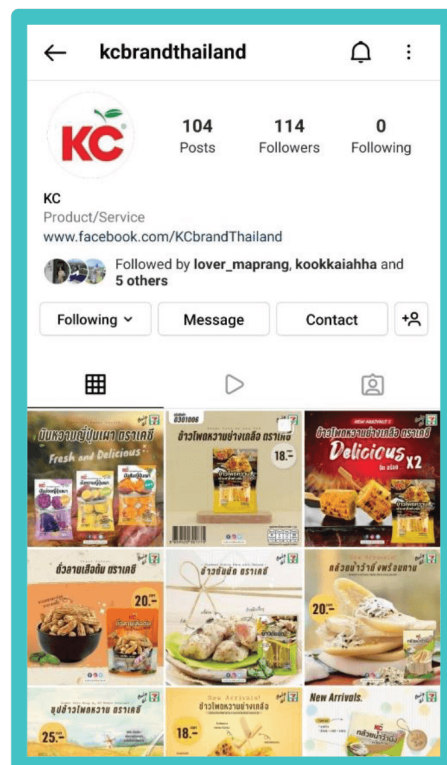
kcbrandthailand

KC

104
Posts

114
Followers

0
Following

KC
Product/Service
www.facebook.com/KCbrandThailand

Followed by lover_maprang, kookkaiahha and 5 others

Following
Message
Contact

มันหวานญี่ปุ่นเผา ตราเคซี
Fresh and Delicious

ข้าวโพดหวานข่างเคลือ ตราเคซี
18.-

ข้าวโพดหวานข่างเคลือ ตราเคซี
Delicious X2

ถั่วลายเสือ ตราเคซี
20.-

ข้าวต้มมัด ตราเคซี

กล้วยน้ำว้าอบกรอบ
20.-

ชุดข้าวโพดหวาน ตราเคซี
25.-

New Arrivals!
ข้าวโพดหวานข่างเคลือ
18.-

New Arrivals: